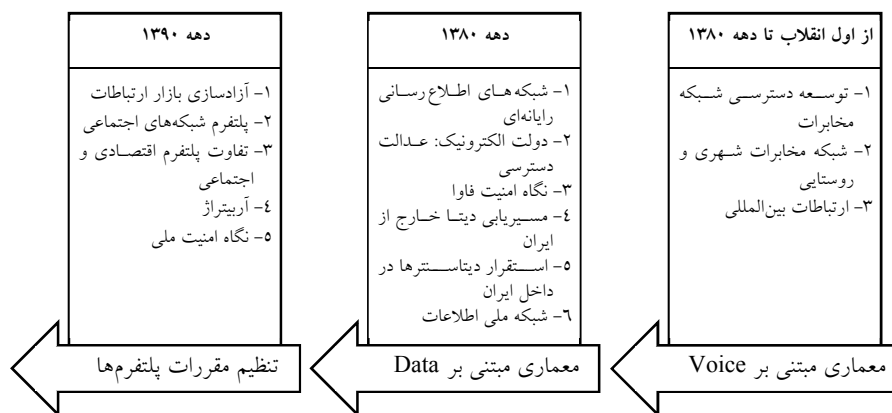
از اول انقلاب تا دهه ۱۳۸۰

۱- توسعه دسترسی شبکه مخابرات
۲- شبکه مخابرات شهری و روستایی
۳- ارتباطات بین‌المللی

معماری مبتنی بر Voice

دهه ۱۳۸۰

۱- شبکه‌های اطلاع‌رسانی رایانه‌ای
۲- دولت الکترونیک: عدالت دسترسی
۳- نگاه امنیت فاوا
۴- مسیریابی دیتا خارج از ایران
۵- استقرار دیتاسنترها در داخل ایران
۶- شبکه ملی اطلاعات

معماری مبتنی بر Data

دهه ۱۳۹۰

۱- آزادسازی بازار ارتباطات
۲- پلتفرم شبکه‌های اجتماعی
۳- تفاوت پلتفرم اقتصادی و اجتماعی
٤- آربیتراژ
٥- نگاه امنیت ملی

تنظیم مقررات پلتفرم‌ها